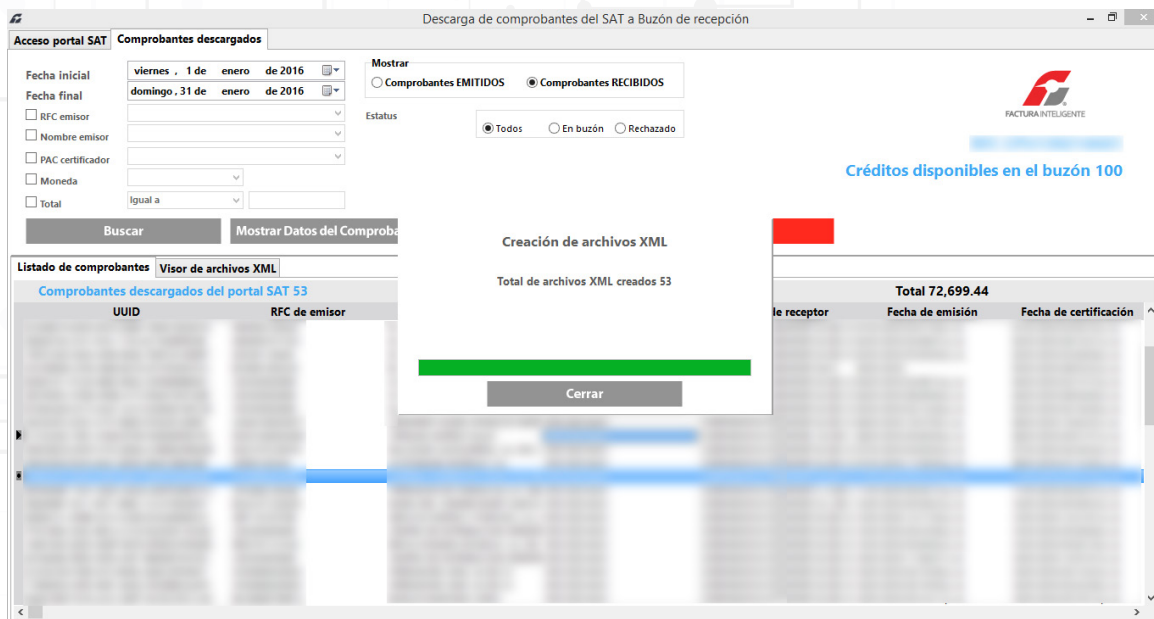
Descarga de comprobantes del SAT a Buzón de recepción

Acceso portal SAT | Comprobantes descargados

Fecha inicial viernes , 1 de enero de 2016
Fecha final domingo , 31 de enero de 2016

Mostrar
Comprobantes EMITIDOS
Comprobantes RECIBIDOS

RFC emisor
Nombre emisor
PAC certificador
Moneda
Total Igual a

Estatus
Todos En buzón Rechazado

FACTURA INTELIGENTE

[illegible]

Créditos disponibles en el buzón 100

Buscar
Mostrar Datos del Comproba

Listado de comprobantes | Visor de archivos XML

Comprobantes descargados del portal SAT 53

Total 72,699.44

| UUID | RFC de emisor | le receptor | Fecha de emisión | Fecha de certificación |
|---|---|---|---|---|

Creación de archivos XML

Total de archivos XML creados 53

Cerrar